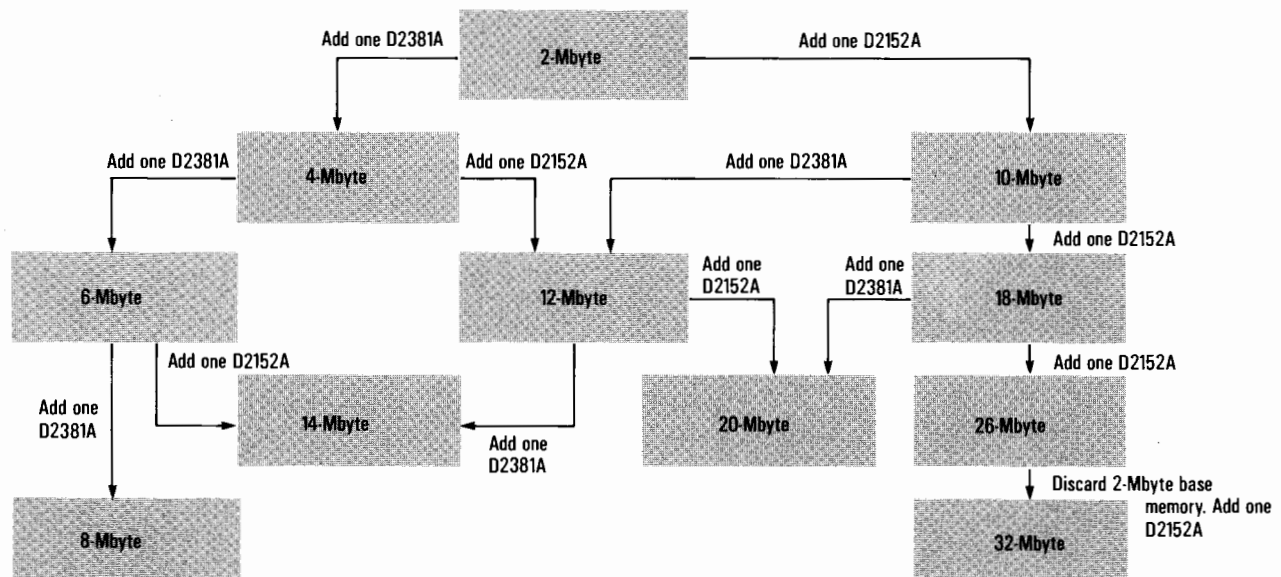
Add one D2381A

2-Mbyte

Add one D2152A

Add one D2381A

4-Mbyte

Add one D2152A

Add one D2381A

10-Mbyte

Add one D2152A

6-Mbyte

12-Mbyte

Add one D2152A

Add one D2381A

18-Mbyte

Add one D2152A

Add one D2152A

Add one D2381A

14-Mbyte

Add one D2381A

20-Mbyte

26-Mbyte

Discard 2-Mbyte base memory. Add one D2152A

8-Mbyte

32-Mbyte